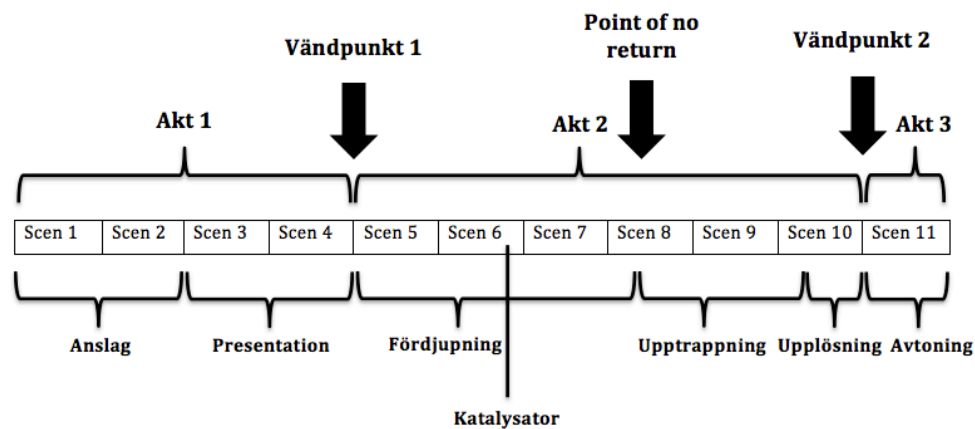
Point of no return

Vändpunkt 1

Vändpunkt 2

Akt 1

Akt 2

Akt 3

| Scen 1 | Scen 2 | Scen 3 | Scen 4 | Scen 5 | Scen 6 | Scen 7 | Scen 8 | Scen 9 | Scen 10 | Scen 11 |
|---|---|---|---|---|---|---|---|---|---|---|

Anslag

Presentation

Fördjupning

Upptrappning

Upplösning

Avtoning

Katalysator